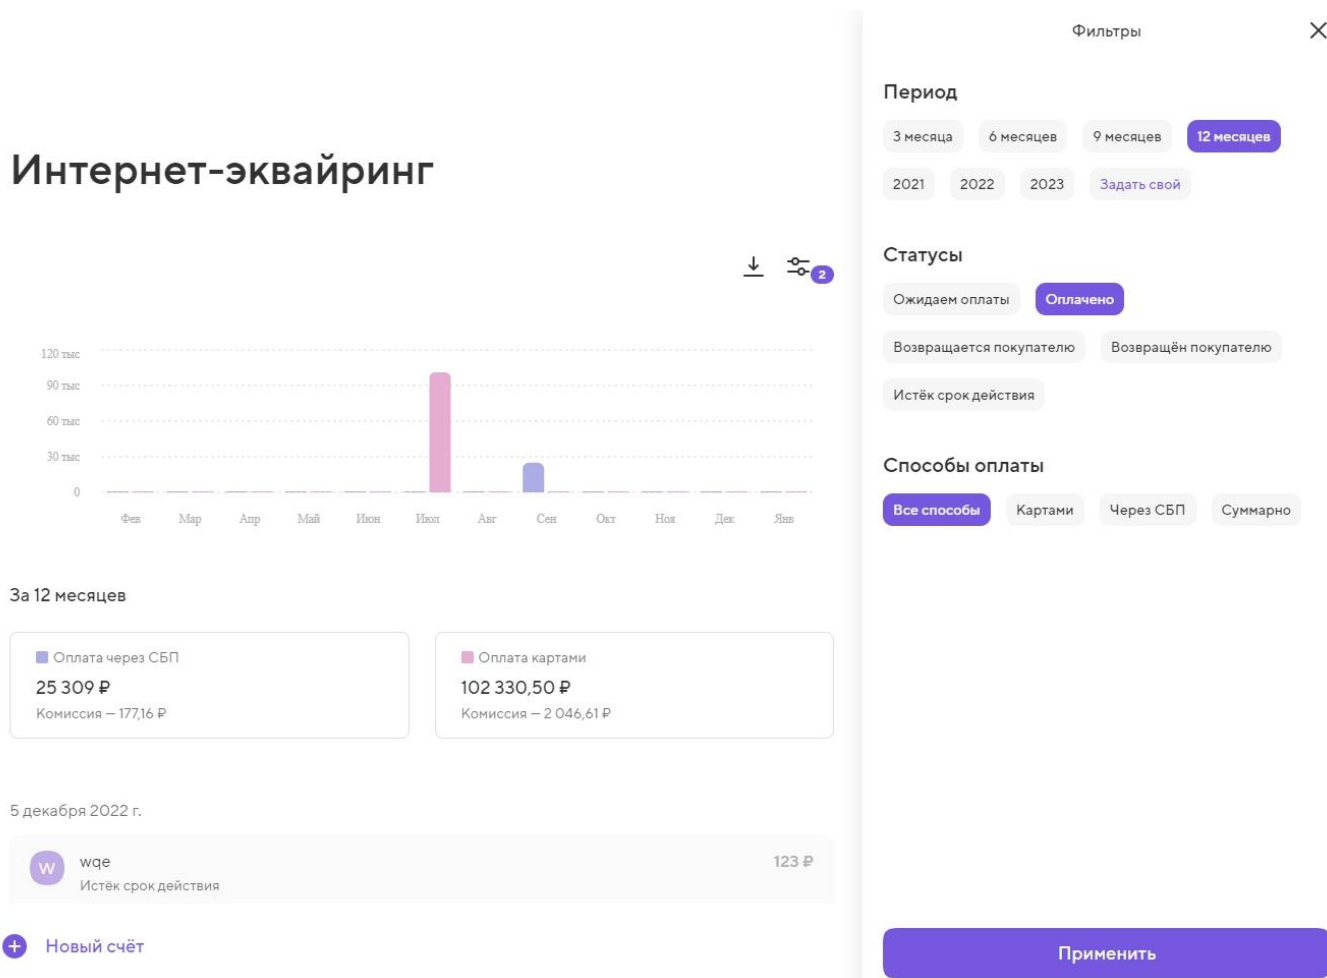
Интернет-эквайринг

2

120 тыс
90 тыс
60 тыс
30 тыс
0

Фев Мар Апр Май Июн Июл Авг Сен Окт Ноя Дек Янв

За 12 месяцев

Оплата через СБП
25 309 ₽
Комиссия – 177,16 ₽

Оплата картами
102 330,50 ₽
Комиссия – 2 046,61 ₽

5 декабря 2022 г.

W wqe
Истёк срок действия
123 ₽

Новый счёт

Фильтры

Период

3 месяца 6 месяцев 9 месяцев 12 месяцев
2021 2022 2023 Задать свой

Статусы

Ожидаем оплаты Оплачено
Возвращается покупателю Возвращён покупателю
Истёк срок действия

Способы оплаты

Все способы Картами Через СБП Суммарно

Применить